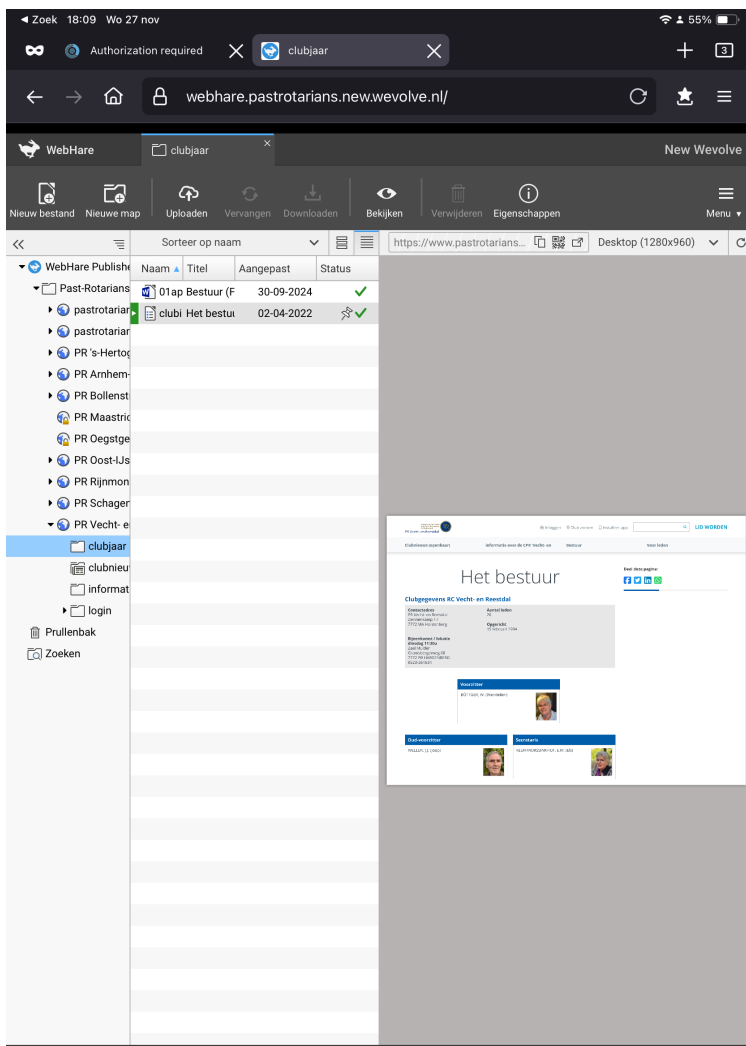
◀ Zoek 18:09 Wo 27 nov

55%

Authorization required

clubjaar

3

webhare.pastrotarians.new.wevolve.nl/

WebHare

clubjaar

New Wevolve

Nieuw bestand

Nieuwe map

Uploaden

Vervangen

Downloaden

Bekijken

Verwijderen

Eigenschappen

Menu ▾

Sorteer op naam

https://www.pastrotarians...

Desktop (1280x960)

WebHare Publishe

Past-Rotarians

pastrotarian

pastrotarian

PR 's-Hertog

PR Arnhem-

PR Bollenst

PR Maastric

PR Oegstge

PR Oost-IJs

PR Rijnmon

PR Schager

PR Vecht- e

clubjaar

clubnieu

informat

login

Prullenbak

Zoeken

| Naam ▲ | Titel | Aangepast | Status |
|---|---|---|---|
| 01ap | Bestuur (F | 30-09-2024 | ✓ |
| clubi | Het bestuu | 02-04-2022 | ✓ |

LID WORDEN

Het bestuur

Deel deze pagina:

Clubgegevens RC Vecht- en Reestdal

Voorzitter

Oud-voorzitter

Secretaris